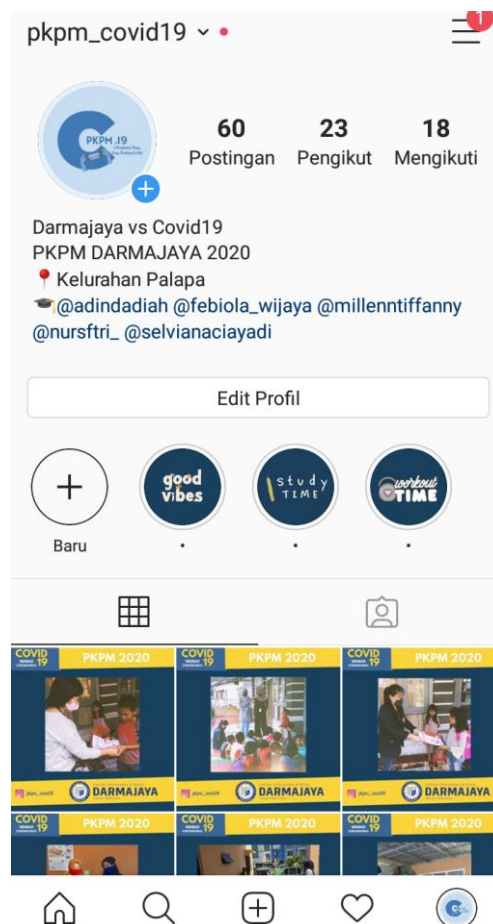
pkpm_covid19

1

PKPM .19
I Protect You
You Protect Me

60 Postingan
23 Pengikut
18 Mengikuti

Darmajaya vs Covid19
PKPM DARMAJAYA 2020
📍Kelurahan Palapa
🎓@adindadiah @febiola_wijaya @millenntiffanny @nursftri_ @selvianaciayadi

Edit Profil

Baru

good vibes

study TIME

workout TIME

COVID 19 PKPM 2020
pkpm_covid19 DARMAJAYA

COVID 19 PKPM 2020
pkpm_covid19 DARMAJAYA

COVID 19 PKPM 2020
pkpm_covid19 DARMAJAYA

COVID 19 PKPM 2020

COVID 19 PKPM 2020

COVID 19 PKPM 2020